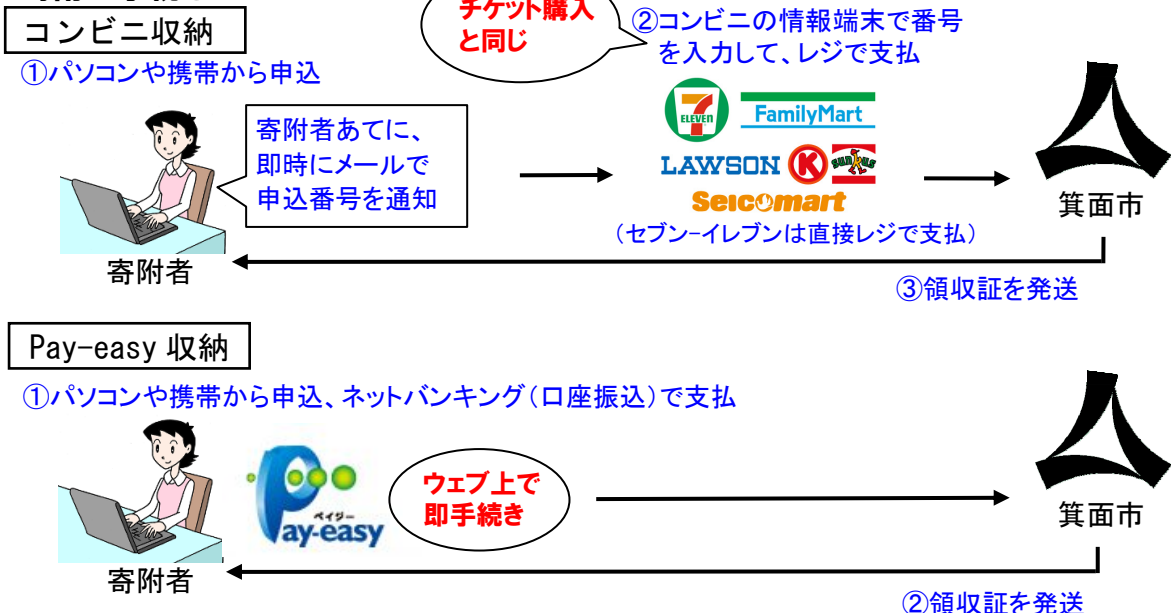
コンビニ収納

チケット購入と同じ

②コンビニの情報端末で番号を入力して、レジで支払

①パソコンや携帯から申込

寄附者あてに、即時にメールで申込番号を通知

7 ELEVEn

FamilyMart

LAWSON

K

SUNKUS

Seicomart

（セブン-イレブンは直接レジで支払）

箕面市

寄附者

③領収証を発送

Pay-easy 収納

①パソコンや携帯から申込、ネットバンキング（口座振込）で支払

ペイジー

Pay-easy

ウェブ上で即手続き

箕面市

寄附者

②領収証を発送